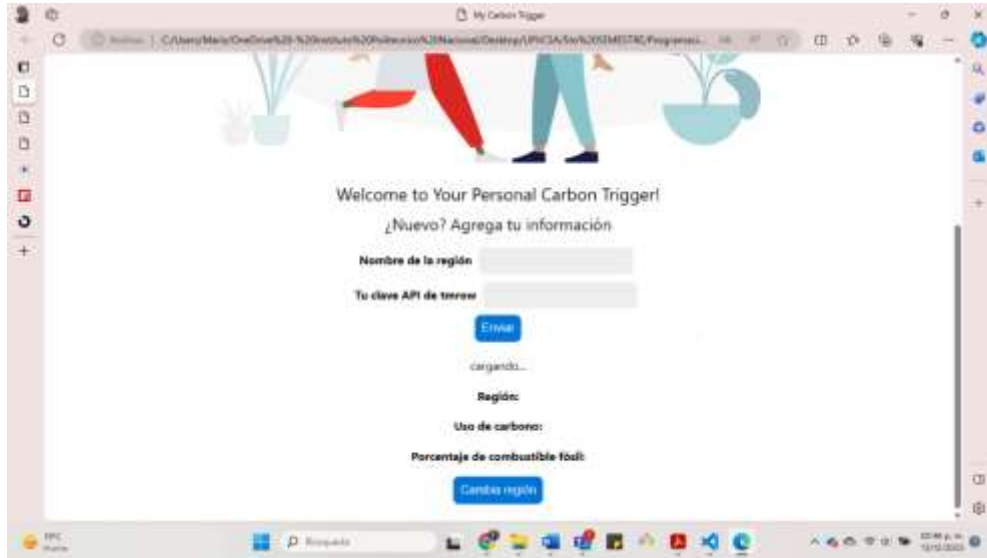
My Carbon Trigger

C:/Users/Mario/OneDrive%20-%20Instituto%20Politecnico%20Nacional/Desktop/UPIICSA/5to%20SEMESTRE/Programaci...

Welcome to Your Personal Carbon Trigger!

¿Nuevo? Agrega tu información

Nombre de la región

Tu clave API de tmrow

Enviar

cargando...

Región:

Uso de carbono:

Porcentaje de combustible fósil:

Cambia región

Búsqueda